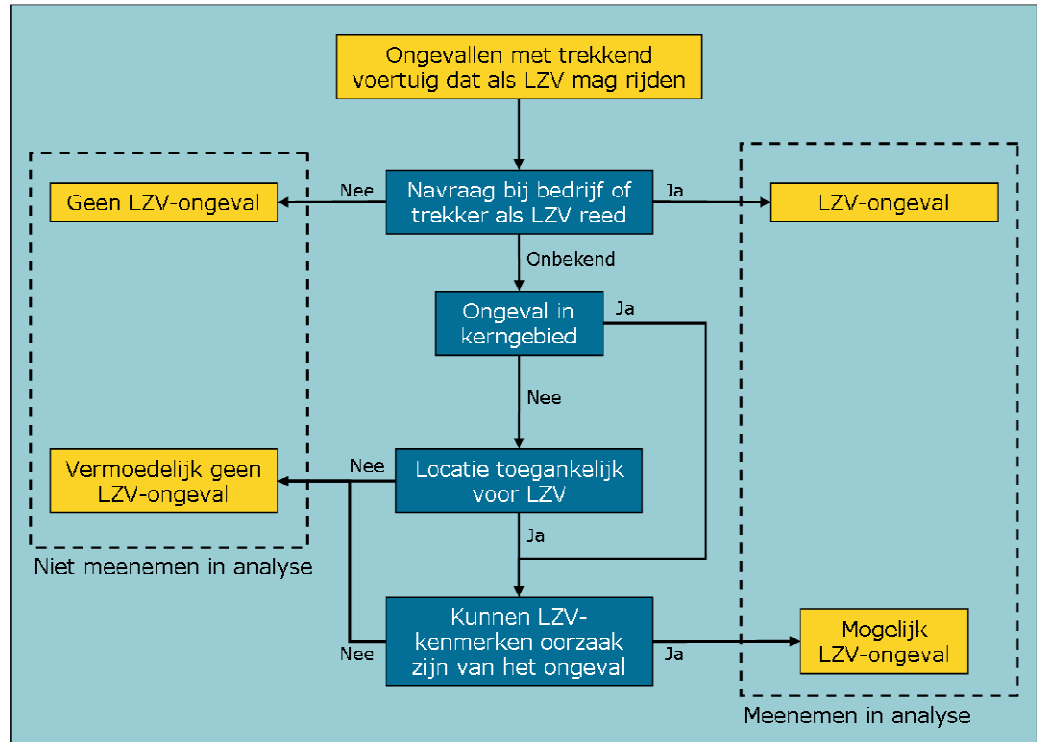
Ongevallen met trekkend voertuig dat als LZV mag rijden

Navraag bij bedrijf of trekker als LZV reed

Nee

Geen LZV-ongeval

Ja

LZV-ongeval

Onbekend

Ongeval in kerngebied

Ja

Nee

Locatie toegankelijk voor LZV

Nee

Vermoedelijk geen LZV-ongeval

Niet meenemen in analyse

Ja

Kunnen LZV-kenmerken oorzaak zijn van het ongeval

Nee

Ja

Mogelijk LZV-ongeval

Meenemen in analyse